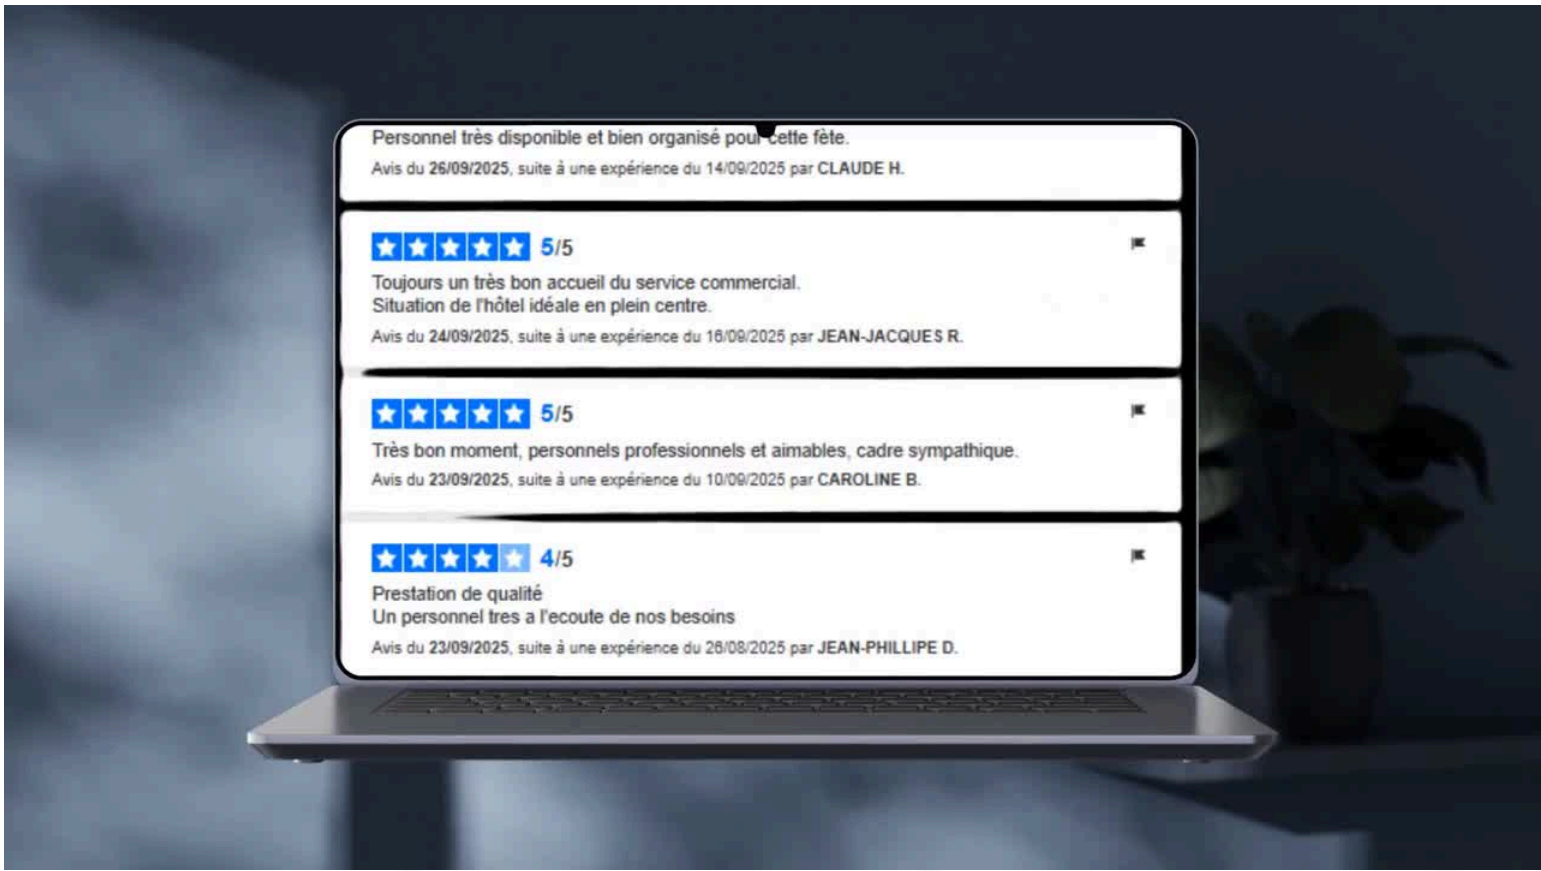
Personnel très disponible et bien organisé pour cette fête.

Avis du 26/09/2025, suite à une expérience du 14/09/2025 par CLAUDE H.

5/5

Toujours un très bon accueil du service commercial.
Situation de l'hôtel idéale en plein centre.

Avis du 24/09/2025, suite à une expérience du 16/09/2025 par JEAN-JACQUES R.

5/5

Très bon moment, personnels professionnels et aimables, cadre sympathique.

Avis du 23/09/2025, suite à une expérience du 10/09/2025 par CAROLINE B.

4/5

Prestation de qualité
Un personnel tres a l'ecoute de nos besoins

Avis du 23/09/2025, suite à une expérience du 26/08/2025 par JEAN-PHILLIPE D.